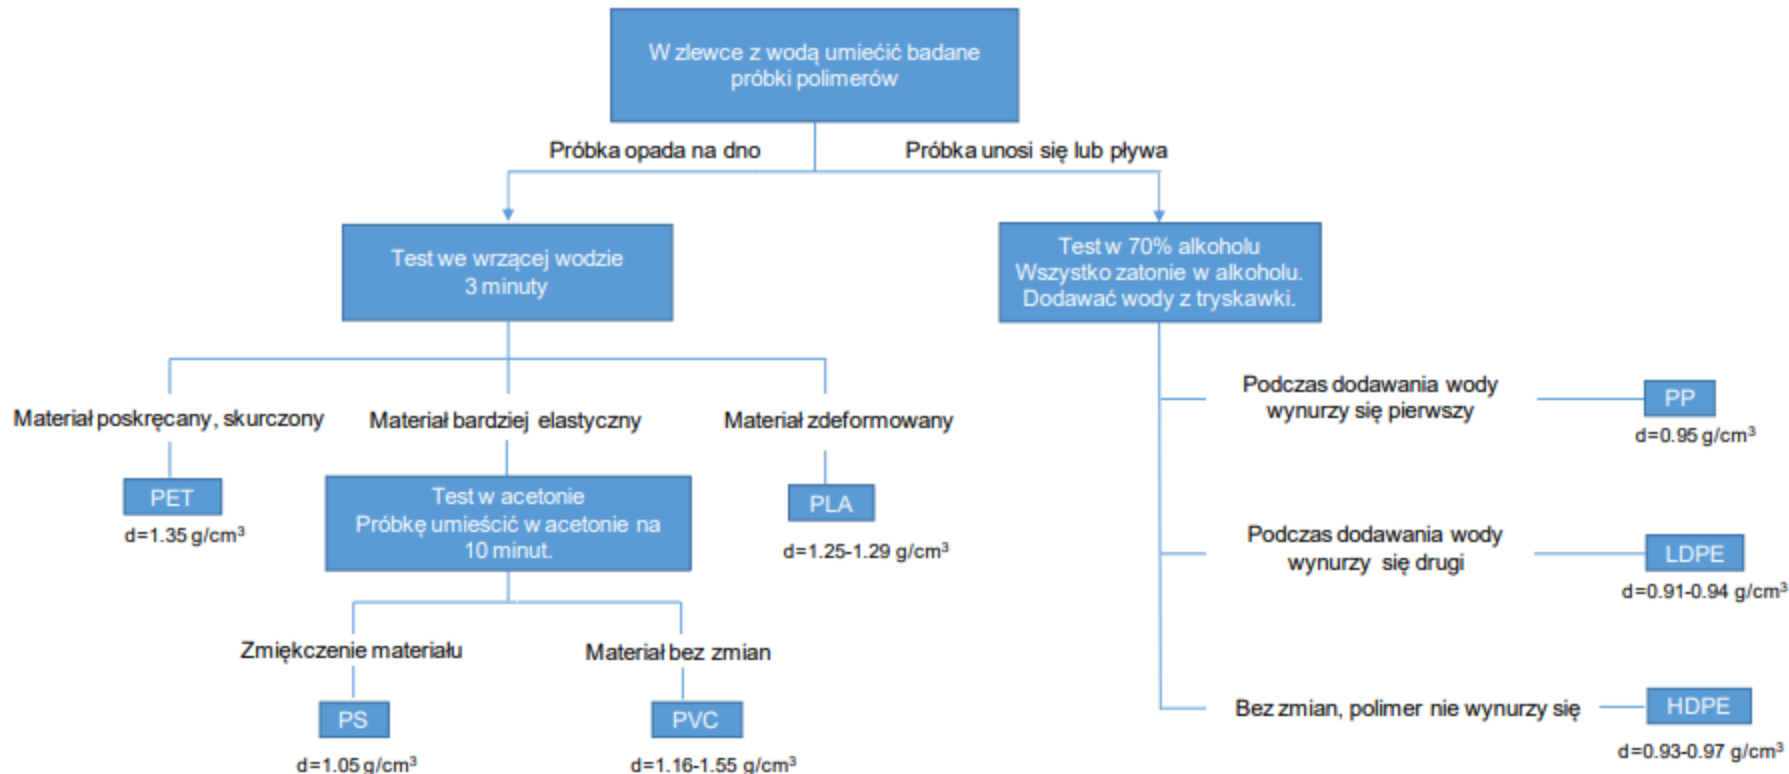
W zlewce z wodą umiećić badane próbki polimerów

Próbka opada na dno

Próbka unosi się lub pływa

Test we wrzącej wodzie 3 minuty

Test w 70% alkoholu Wszystko zatonie w alkoholu. Dodawać wody z tryskawki.

Materiał poskręcany, skurczony

Materiał bardziej elastyczny

Materiał zdeformowany

PET
d=1.35 g/cm$^3$

Test w acetonie Próbkę umieścić w acetonie na 10 minut.

PLA
d=1.25-1.29 g/cm$^3$

Zmiękczenie materiału

Materiał bez zmian

PS
d=1.05 g/cm$^3$

PVC
d=1.16-1.55 g/cm$^3$

Podczas dodawania wody wynurzy się pierwszy

PP
d=0.95 g/cm$^3$

Podczas dodawania wody wynurzy się drugi

LDPE
d=0.91-0.94 g/cm$^3$

Bez zmian, polimer nie wynurzy się

HDPE
d=0.93-0.97 g/cm$^3$